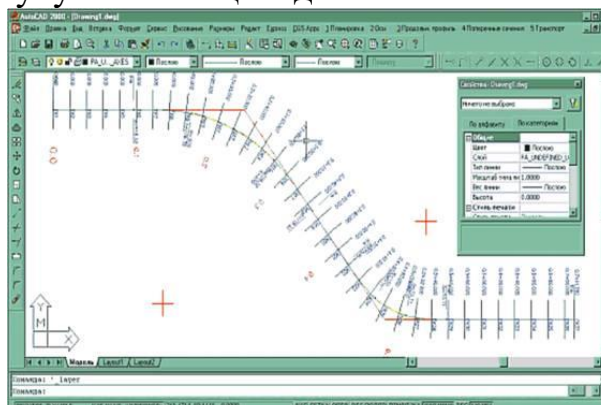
AutoCAD 2000 - [Drawing1.dwg]

Файл Правка Вид Вставка Формат Сервис Рисование Размеры Редакт Express CSS Apps 1 Планировка 2 Оси 3 Продольн. профиль 4 Поперечные сечения 5 Транспорт

Послою

Послою

Послою

Свойства: Drawing1.dwg

Ничего не выбрано

По алфавиту

По категориям

Общие

Цвет

Послою

Слой

PA_UNDEFINED_L

Тип линии

Послою

Масштаб типа ли

1.0000

Вес линии

Послою

Высота

0.0000

Стиль печати

M

Модель

Layout1

Layout2

Команда: '_layer

Команда: